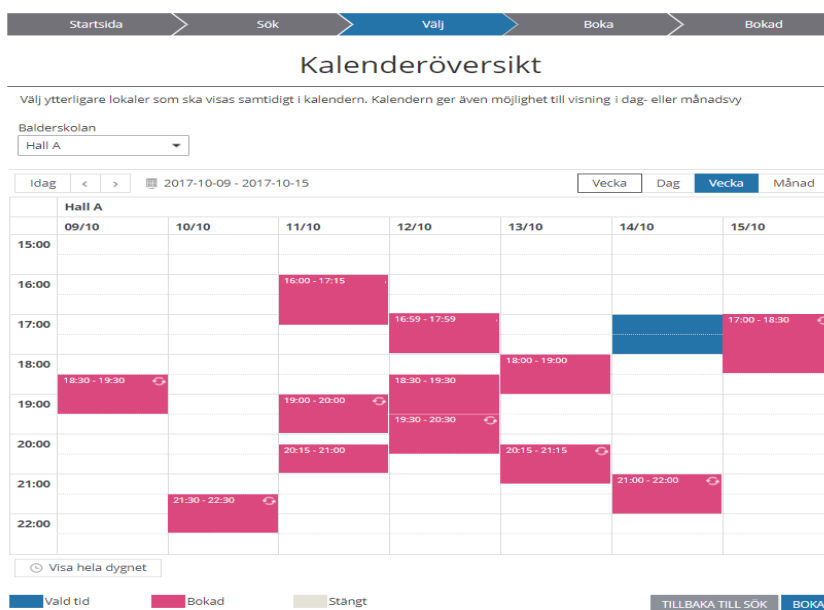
Startsida Sök Välj Boka Bokad

Kalenderöversikt

Välj ytterligare lokaler som ska visas samtidigt i kalendern. Kalendern ger även möjlighet till visning i dag- eller månadsvy

Balderskolan

Hall A

Idag < > 2017-10-09 - 2017-10-15

Vecka Dag Vecka Månad

Hall A

09/10 10/10 11/10 12/10 13/10 14/10 15/10

15:00
16:00
17:00
18:00
19:00
20:00
21:00
22:00

16:00 - 17:15
16:59 - 17:59
17:00 - 18:30
18:00 - 19:00
18:30 - 19:30
18:30 - 19:30
19:00 - 20:00
19:30 - 20:30
20:15 - 21:00
20:15 - 21:15
21:00 - 22:00
21:30 - 22:30

Visa hela dygnet

Vald tid Bokad Stängt

TILLBAKA TILL SÖK BOKA